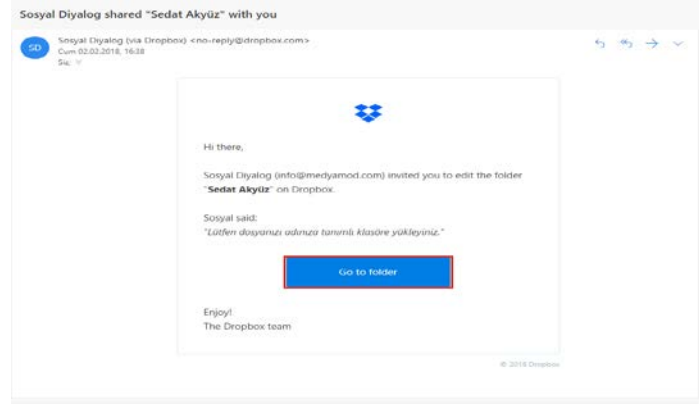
Sosyal Diyalog shared "Sedat Akyüz" with you

SD

Sosyal Diyalog (via Dropbox) <no-reply@dropbox.com>
Cum 02.03.2018, 16:38
Siz

Hi there,

Sosyal Diyalog (info@medyamod.com) invited you to edit the folder "**Sedat Akyüz**" on Dropbox.

Sosyal said:
*"Lütfen dosyanızı adınıza tanımlı klasöre yükleyiniz."*

Go to folder

Enjoy!
The Dropbox team

© 2018 Dropbox